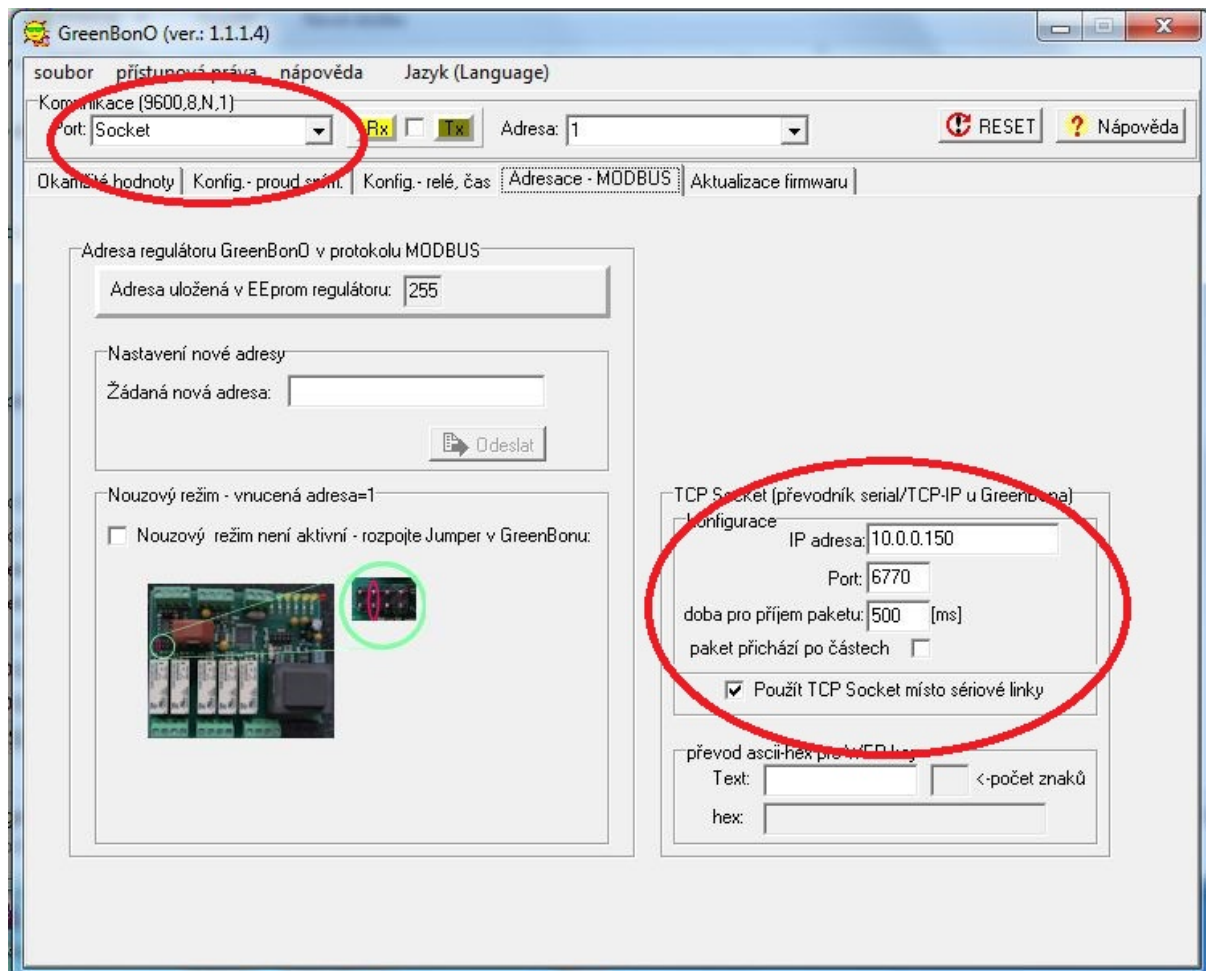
GreenBonO (ver.: 1.1.1.4)

soubor přístupová práva nápověda Jazyk (Language)

Komunikace (9600,8,N,1)
Port: Socket
Rx Tx
Adresa: 1
RESET
Nápověda

Okamžité hodnoty | Konfig.- proud sním. | Konfig.- relé, čas | Adresace - MODBUS | Aktualizace firmwaru

Adresa regulátoru GreenBonO v protokolu MODBUS
Adresa uložená v EEprom regulátoru: 255

Nastavení nové adresy
Žádaná nová adresa:
Odeslat

Nouzový režim - vnucená adresa=1
Nouzový režim není aktivní - rozpojte Jumper v GreenBonu:

TCP Socket (převodník serial/TCP-IP u Greenbona)
Konfigurace
IP adresa: 10.0.0.150
Port: 6770
doba pro příjem paketu: 500 [ms]
paket přichází po částech
Použít TCP Socket místo sériové linky

převod ascii-hex pro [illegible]
Text:
<-počet znaků
hex: